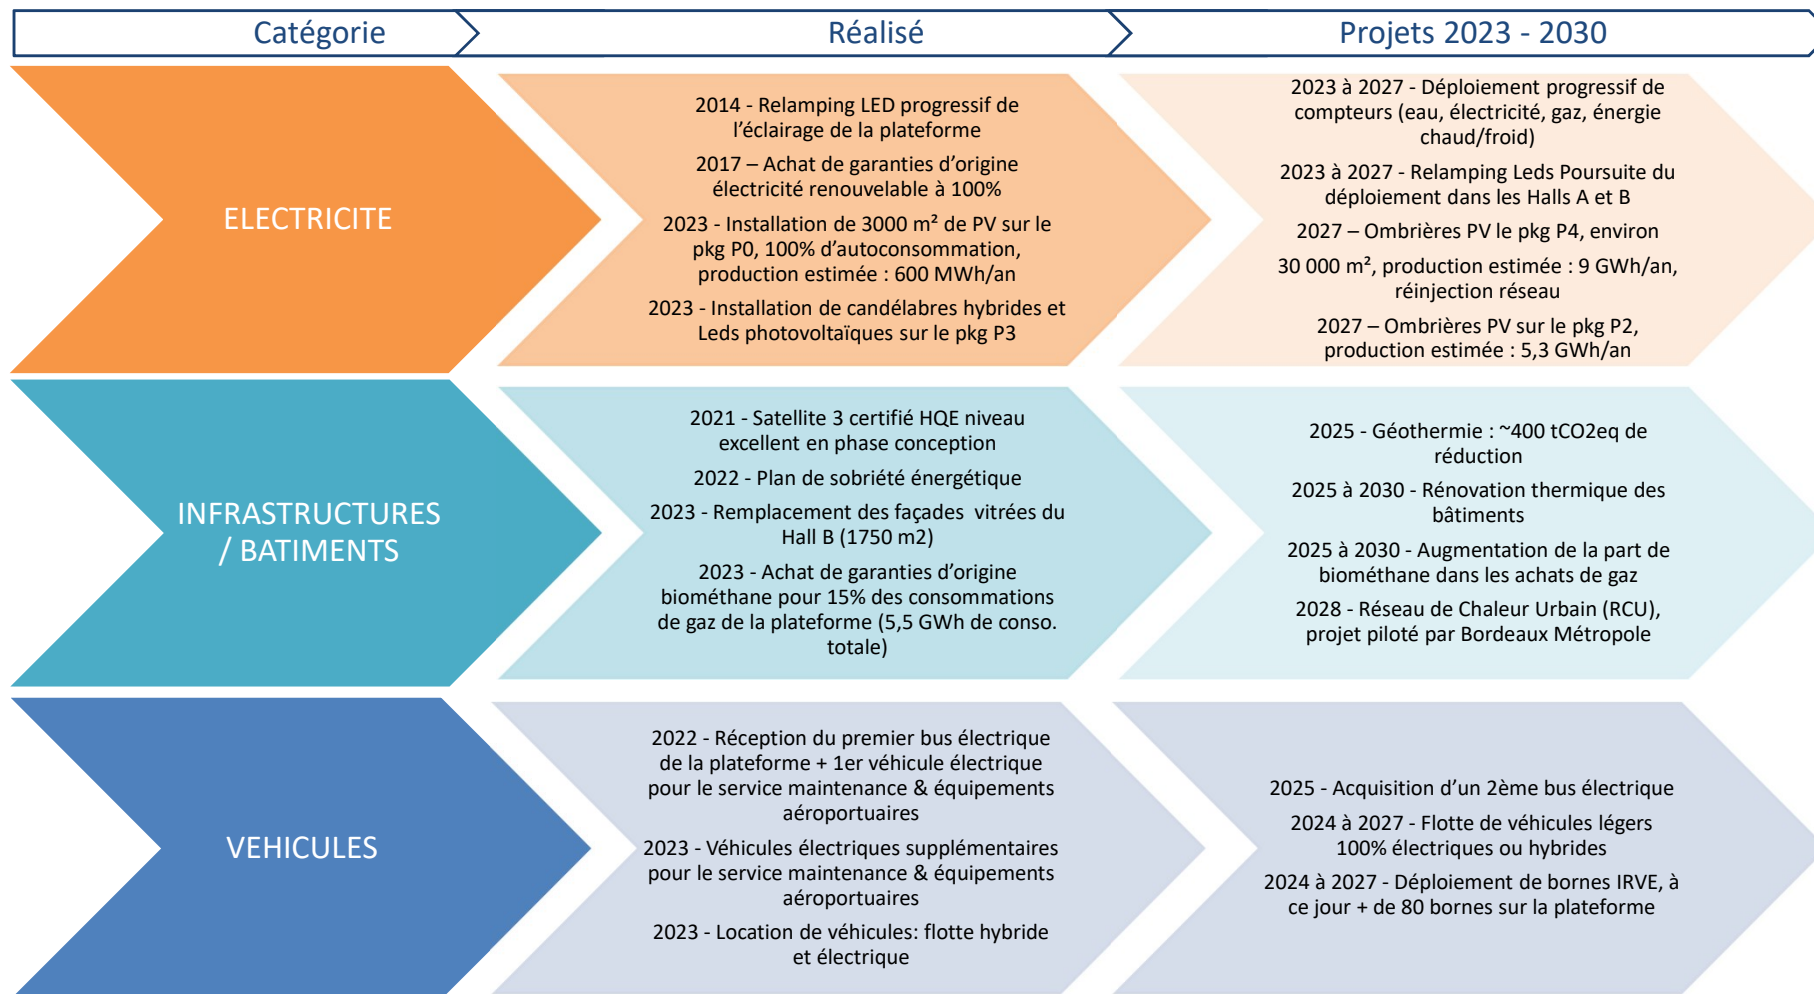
Catégorie

Réalisé

Projets 2023 - 2030

ELECTRICITE

2014 - Relamping LED progressif de l'éclairage de la plateforme

2017 – Achat de garanties d'origine électricité renouvelable à 100%

2023 - Installation de 3000 m² de PV sur le pkg P0, 100% d'autoconsommation, production estimée : 600 MWh/an

2023 - Installation de candélabres hybrides et Leds photovoltaïques sur le pkg P3

2023 à 2027 - Déploiement progressif de compteurs (eau, électricité, gaz, énergie chaud/froid)

2023 à 2027 - Relamping Leds Poursuite du déploiement dans les Halls A et B

2027 – Ombrières PV le pkg P4, environ

30 000 m², production estimée : 9 GWh/an, réinjection réseau

2027 – Ombrières PV sur le pkg P2, production estimée : 5,3 GWh/an

INFRASTRUCTURES / BATIMENTS

2021 - Satellite 3 certifié HQE niveau excellent en phase conception

2022 - Plan de sobriété énergétique

2023 - Remplacement des façades vitrées du Hall B (1750 m2)

2023 - Achat de garanties d'origine biométhane pour 15% des consommations de gaz de la plateforme (5,5 GWh de conso. totale)

2025 - Géothermie : ~400 tCO2eq de réduction

2025 à 2030 - Rénovation thermique des bâtiments

2025 à 2030 - Augmentation de la part de biométhane dans les achats de gaz

2028 - Réseau de Chaleur Urbain (RCU), projet piloté par Bordeaux Métropole

VEHICULES

2022 - Réception du premier bus électrique de la plateforme + 1er véhicule électrique pour le service maintenance & équipements aéroportuaires

2023 - Véhicules électriques supplémentaires pour le service maintenance & équipements aéroportuaires

2023 - Location de véhicules: flotte hybride et électrique

2025 - Acquisition d'un 2ème bus électrique

2024 à 2027 - Flotte de véhicules légers 100% électriques ou hybrides

2024 à 2027 - Déploiement de bornes IRVE, à ce jour + de 80 bornes sur la plateforme